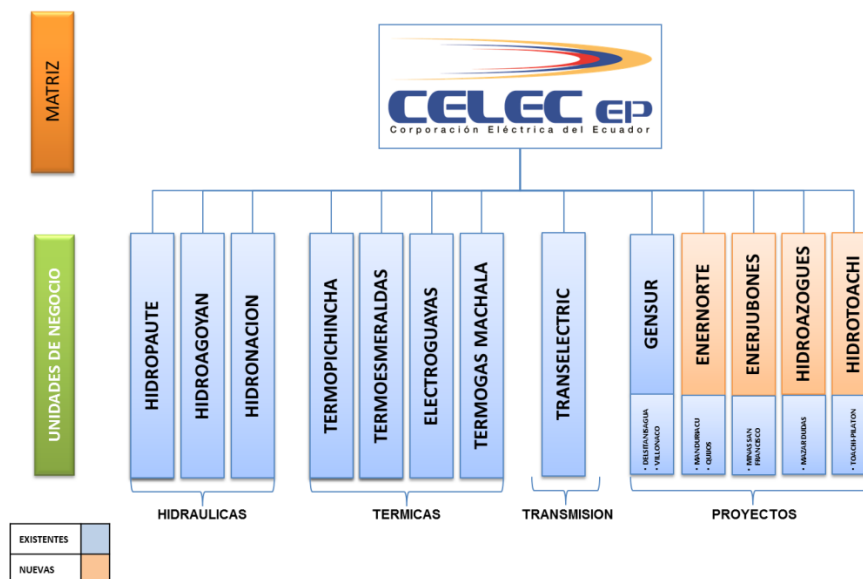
MATRIZ

CELEC EP
Corporación Eléctrica del Ecuador

UNIDADES DE NEGOCIO

HIDROPAUTE
HIDROAGOYAN
HIDRONACION

TERMOPICHINCHA
TERMOESMERALDAS
ELECTROGUAYAS
TERMOGAS MACHALA

TRANSELECTRIC

GENSUR
• DELSITANISAGUA
• VILLONACO

ENERNORTE
• MANDURIACU
• QUIJOS

ENERJUBONES
• MINAS SAN FRANCISCO

HIDROAZOGUES
• MAZAR DUDAS

HIDROTOACHI
• TOACHI-PILATON

HIDRAULICAS
TERMICAS
TRANSMISION
PROYECTOS

EXISTENTES
NUEVAS